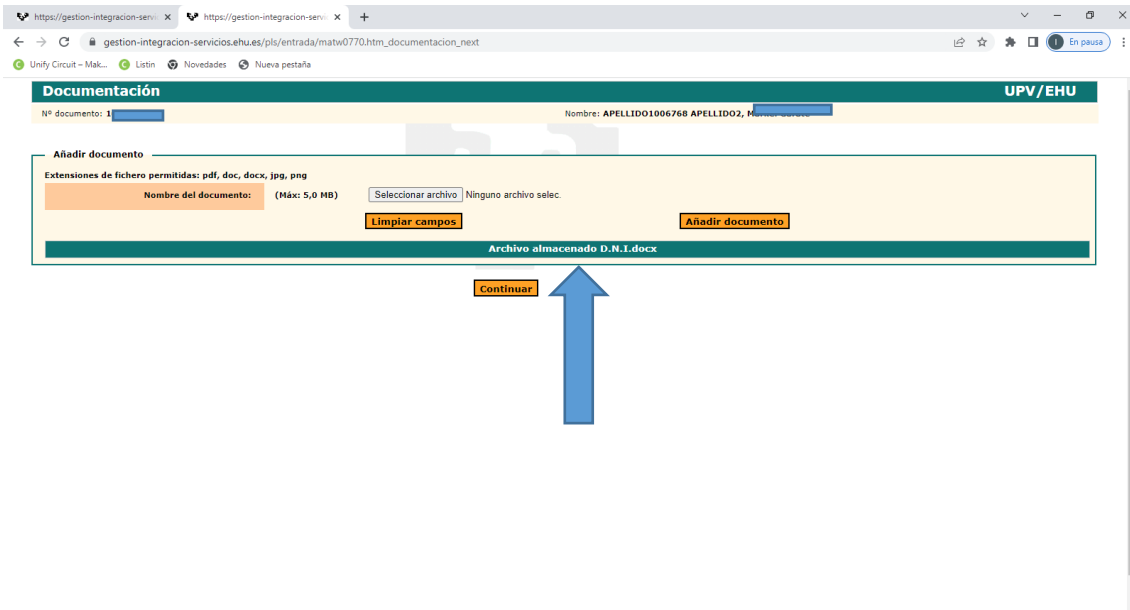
https://gestion-integracion-servic ×
https://gestion-integracion-servic ×
+

gestion-integracion-servicios.ehu.es/pls/entrada/matw0770.htm_documentacion_next

En pausa

Unify Circuit – Mak... Listin Novedades Nueva pestaña

Documentación
UPV/EHU

Nº documento: 1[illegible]
Nombre: APELLIDO1006768 APELLIDO2, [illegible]

Añadir documento

Extensiones de fichero permitidas: pdf, doc, docx, jpg, png

Nombre del documento: (Máx: 5,0 MB) Seleccionar archivo Ninguno archivo selec.

Limpiar campos
Añadir documento

Archivo almacenado D.N.I.docx

Continuar